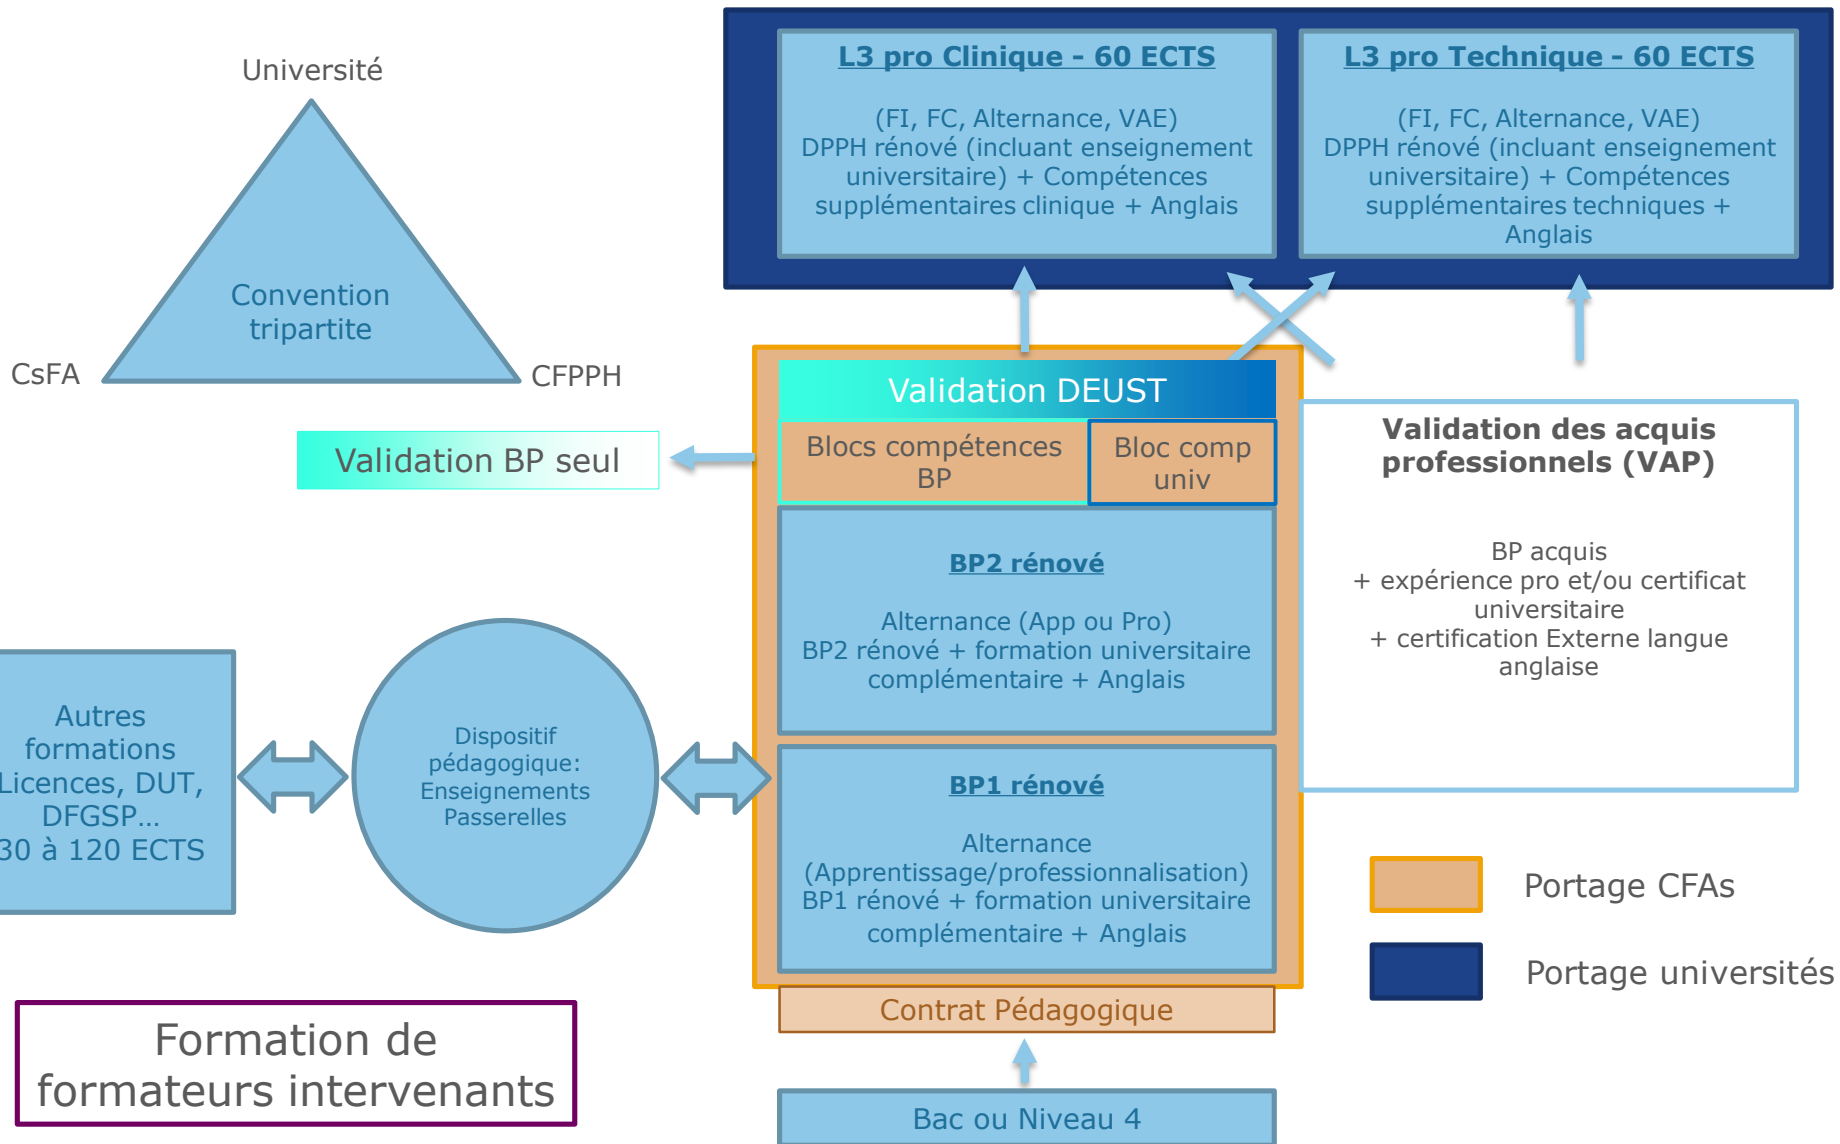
Université

Convention tripartite

CsFA

CFPPH

L3 pro Clinique - 60 ECTS

(FI, FC, Alternance, VAE)
DPPH rénové (incluant enseignement universitaire) + Compétences supplémentaires clinique + Anglais

L3 pro Technique - 60 ECTS

(FI, FC, Alternance, VAE)
DPPH rénové (incluant enseignement universitaire) + Compétences supplémentaires techniques + Anglais

Validation DEUST

Validation BP seul

Blocs compétences BP

Bloc comp univ

Validation des acquis professionnels (VAP)

BP acquis
+ expérience pro et/ou certificat universitaire
+ certification Externe langue anglaise

BP2 rénové

Alternance (App ou Pro)
BP2 rénové + formation universitaire complémentaire + Anglais

Autres formations Licences, DUT, DFGSP…
30 à 120 ECTS

Dispositif pédagogique: Enseignements Passerelles

BP1 rénové

Alternance (Apprentissage/professionnalisation)
BP1 rénové + formation universitaire complémentaire + Anglais

Portage CFAs

Portage universités

Contrat Pédagogique

Formation de formateurs intervenants

Bac ou Niveau 4